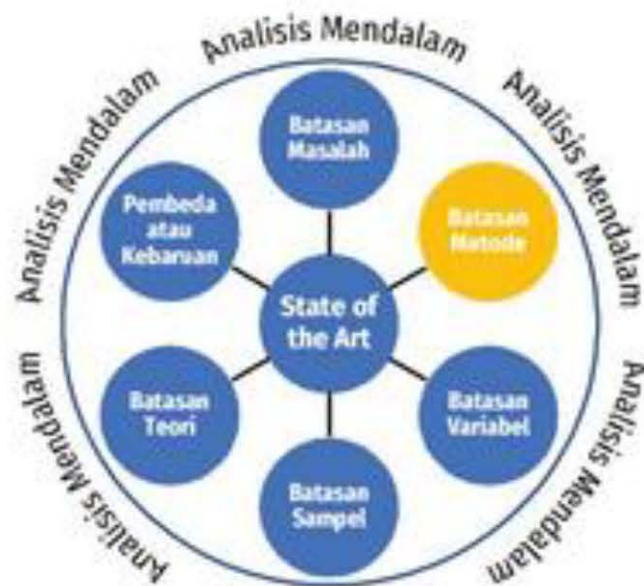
Analisis Mendalam

Analisis Mendalam

Analisis Mendalam

Analisis Mendalam

Analisis Mendalam

Analisis Mendalam

Batasan Masalah

Pembeda atau Kebaruan

Batasan Metode

State of the Art

Batasan Teori

Batasan Variabel

Batasan Sampel